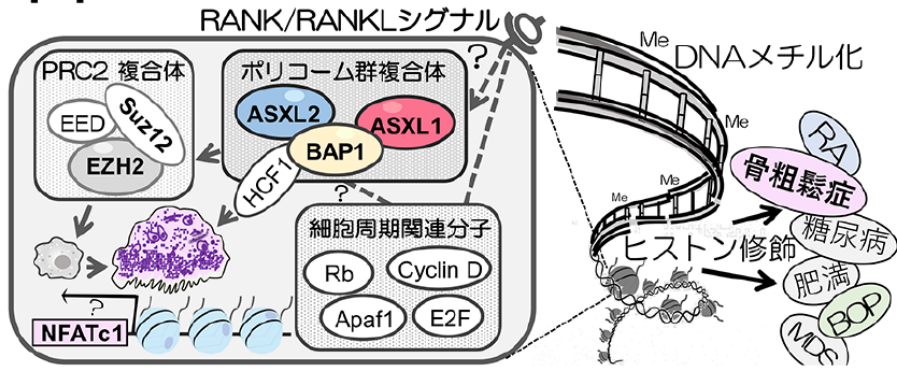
RANK/RANKLシグナル

PRC2 複合体
EED
Suz12
EZH2

ポリコーム群複合体
ASXL2
ASXL1
BAP1
HCF1

?
?
?

細胞周期関連分子
Rb
Cyclin D
Apaf1
E2F

NFATc1

Me
DNAメチル化
Me
Me
Me

RA
骨粗鬆症
糖尿病
ヒストン修飾
肥満
BOP
MDS